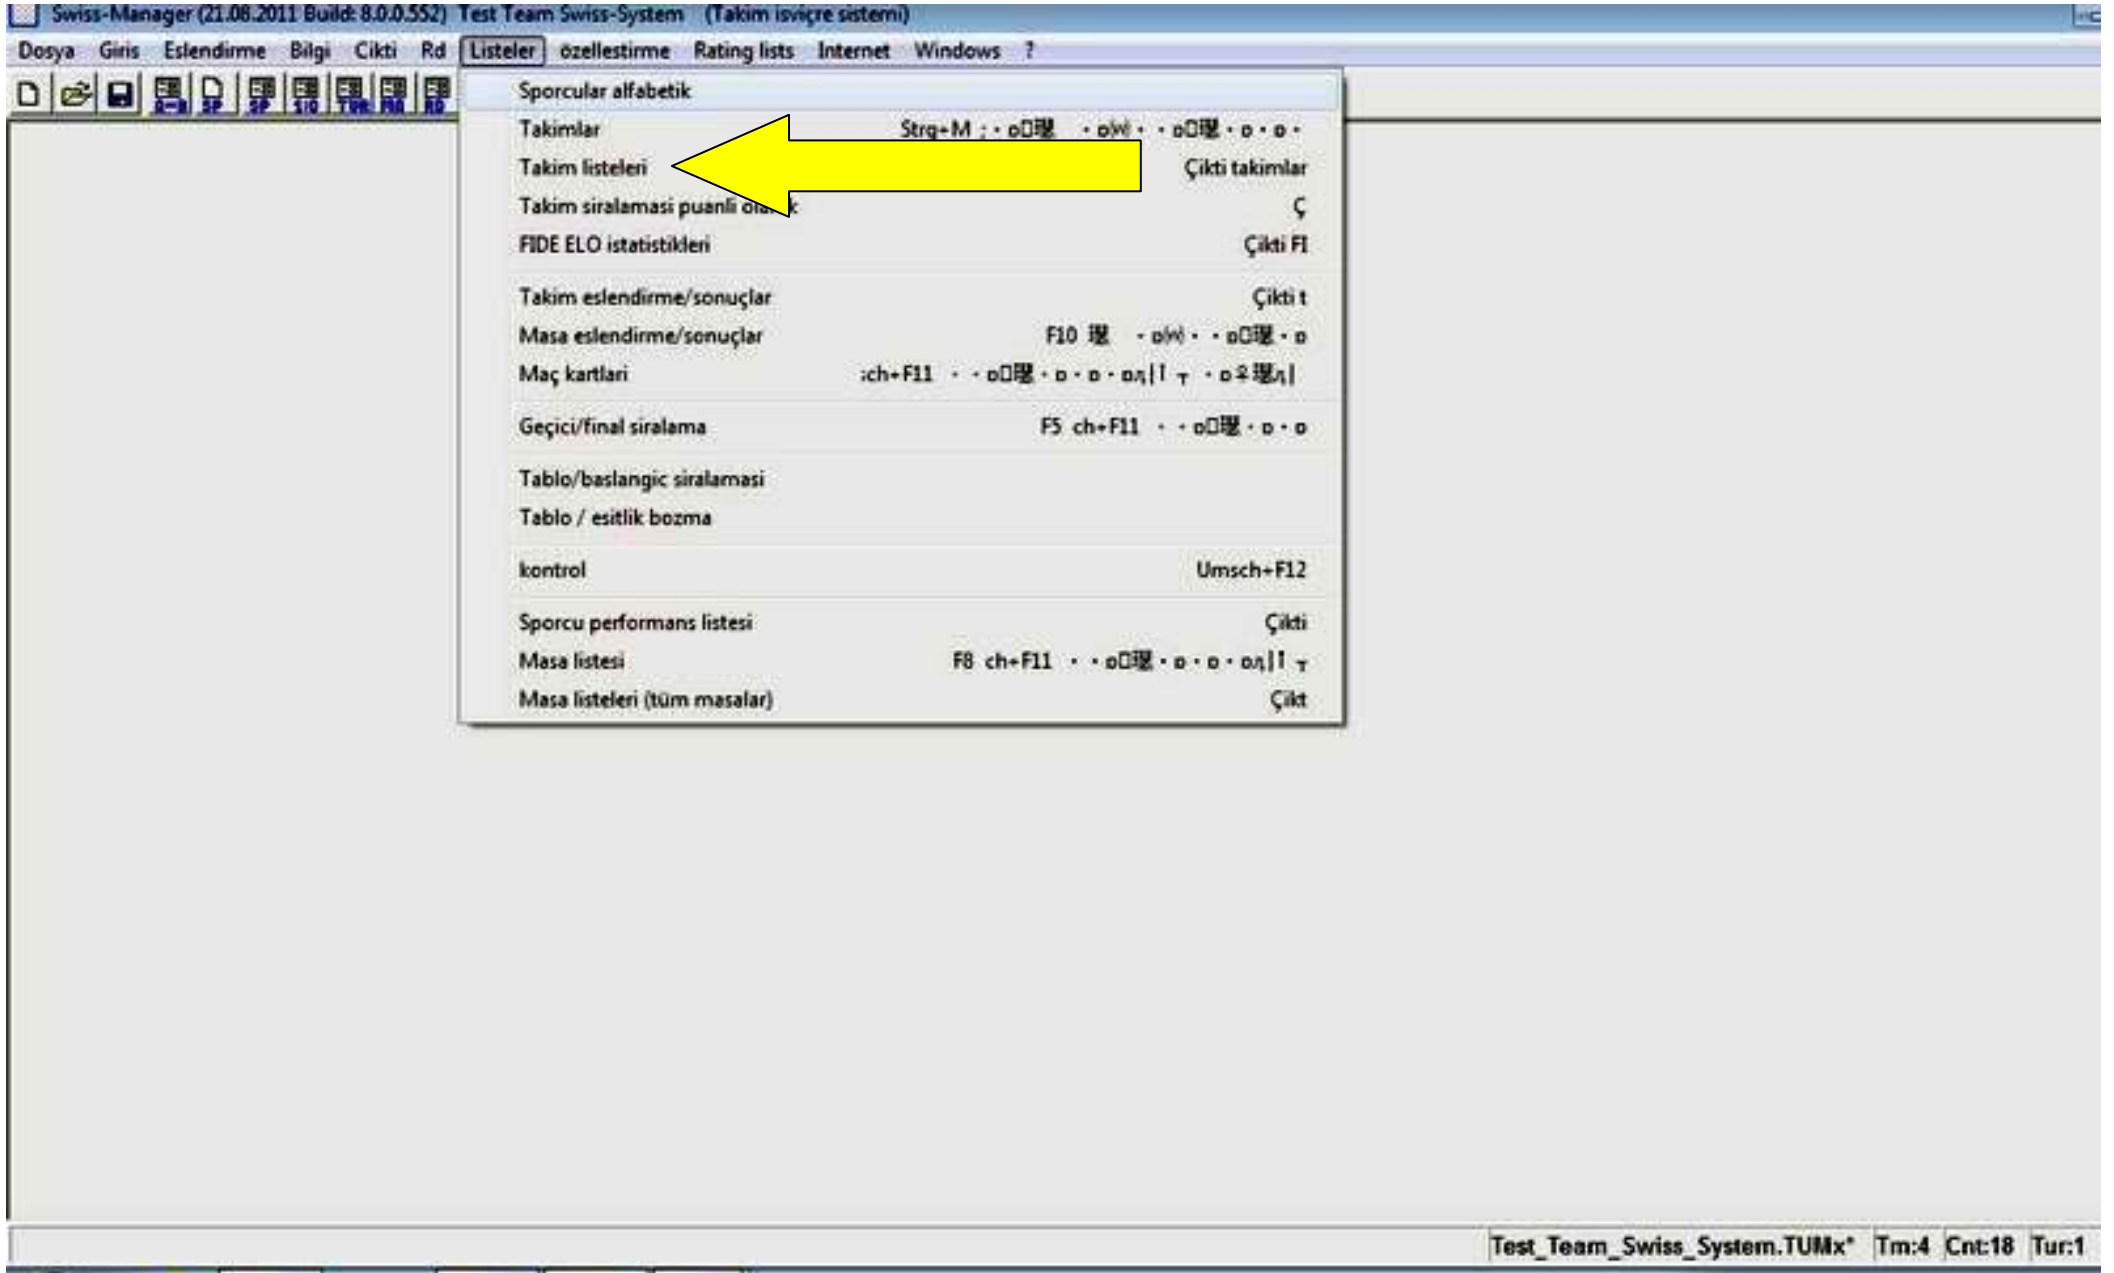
Swiss-Manager (21.08.2011 Build: 8.0.0.552) Test Team Swiss-System (Takim isviçre sistemi)

Dosya Giris Eslendirme Bilgi Cikti Rd Listeler özellestirme Rating lists Internet Windows ?

Sporcular alfabetik
Takimlar Strg+M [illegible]
Takim listeleri Çikti takimlar
Takim siralamasi puanli ola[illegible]k Ç
FIDE ELO istatistikleri Çikti FI
Takim eslendirme/sonuçlar Çikti t
Masa eslendirme/sonuçlar F10 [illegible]
Maç kartlari :ch+F11 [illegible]
Geçici/final siralama F5 ch+F11 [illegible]
Tablo/baslangic siralamasi
Tablo / esitlik bozma
kontrol Umsch+F12
Sporcu performans listesi Çikti
Masa listesi F8 ch+F11 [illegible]
Masa listeleri (tüm masalar) Çikt

Test_Team_Swiss_System.TUMx* Tm:4 Cnt:18 Tur:1